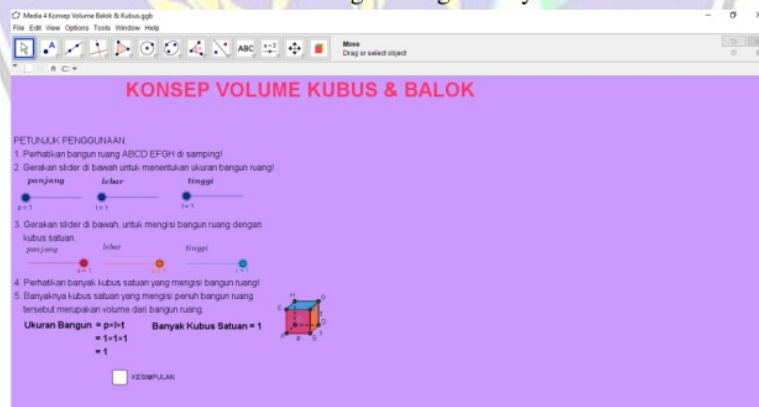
Media 4 Konsep Volume Balok & Kubus.ggb
File Edit View Options Tools Window Help

ABC

Move
Drag or select object

KONSEP VOLUME KUBUS & BALOK

PETUNJUK PENGGUNAAN:
1. Perhatikan bangun ruang ABCD EFGH di samping!
2. Gerakan slider di bawah untuk menentukan ukuran bangun ruang!

panjang lebar tinggi

p = 1 l = 1 t = 1

3. Gerakan slider di bawah, untuk mengisi bangun ruang dengan kubus satuan.

panjang lebar tinggi

a = 1 b = 1 c = 1

4. Perhatikan banyak kubus satuan yang mengisi bangun ruang!
5. Banyaknya kubus satuan yang mengisi penuh bangun ruang tersebut merupakan volume dari bangun ruang.

Ukuran Bangun = p×l×t
= 1×1×1
= 1

Banyak Kubus Satuan = 1

H G E F D C A B

KESIMPULAN